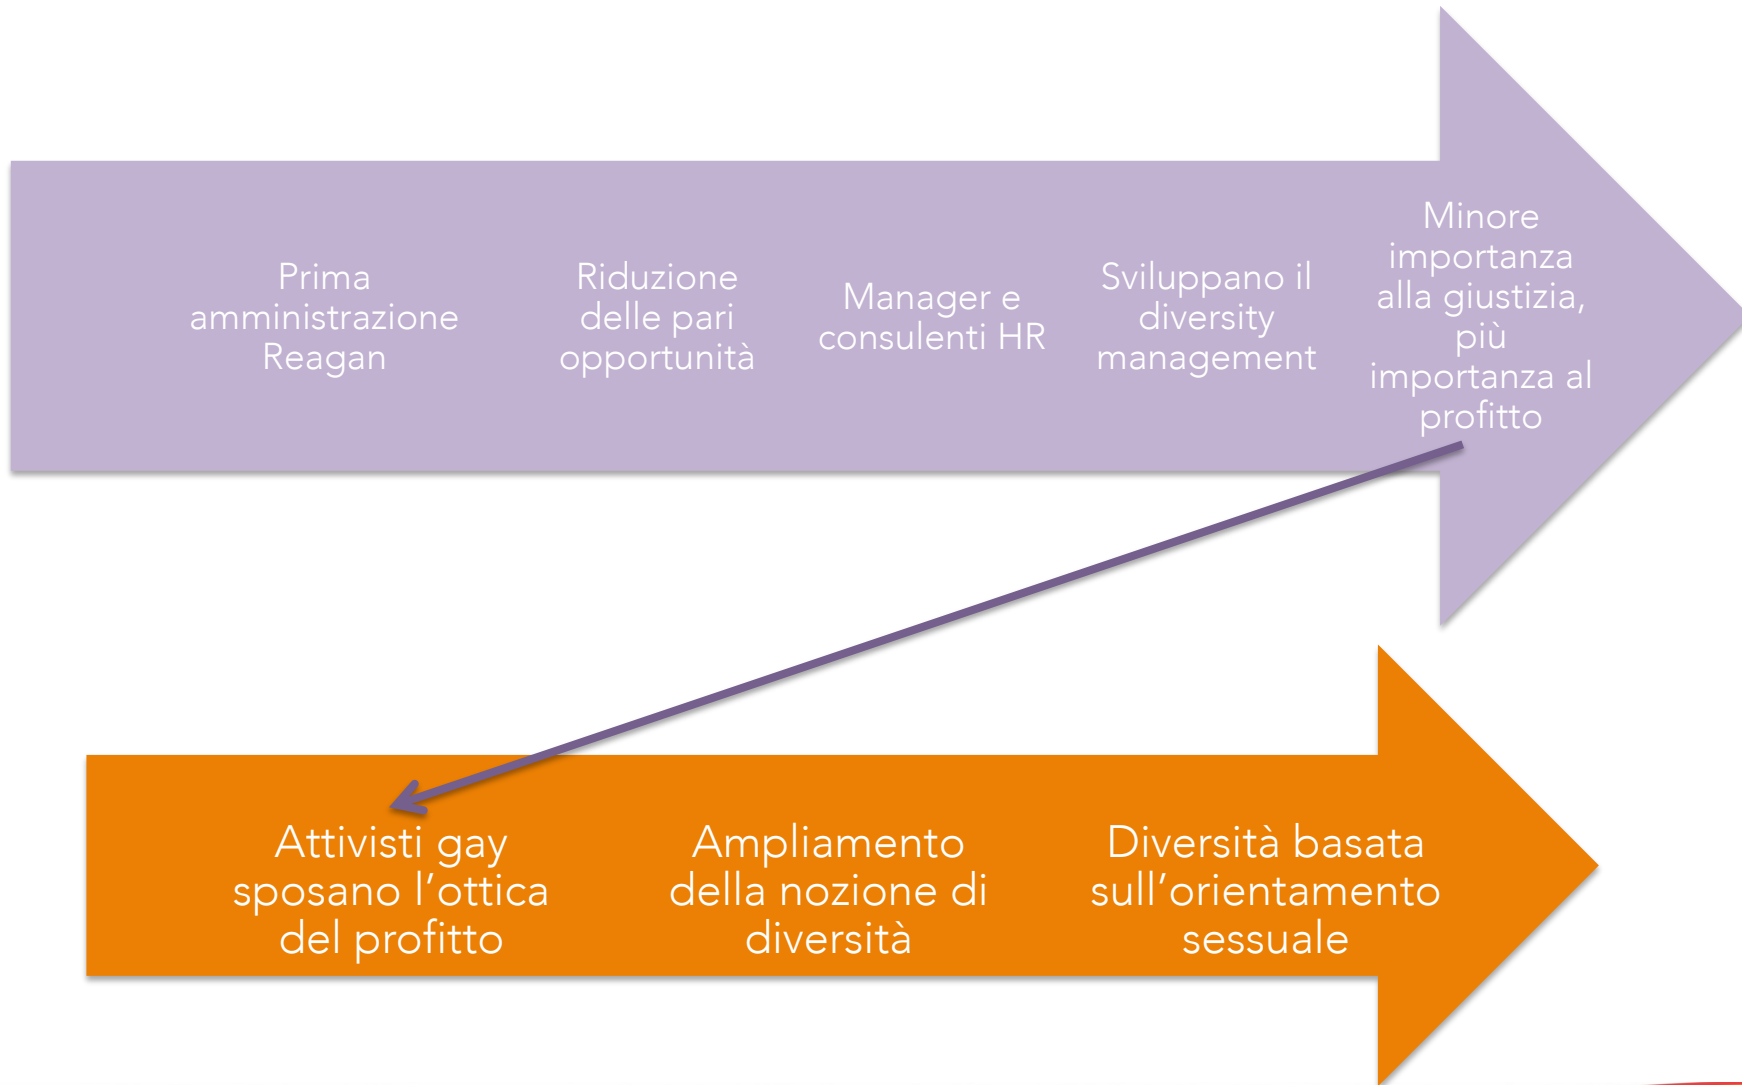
Prima amministrazione Reagan

Riduzione delle pari opportunità

Manager e consulenti HR

Sviluppano il diversity management

Minore importanza alla giustizia, più importanza al profitto

Attivisti gay sposano l'ottica del profitto

Ampliamento della nozione di diversità

Diversità basata sull'orientamento sessuale